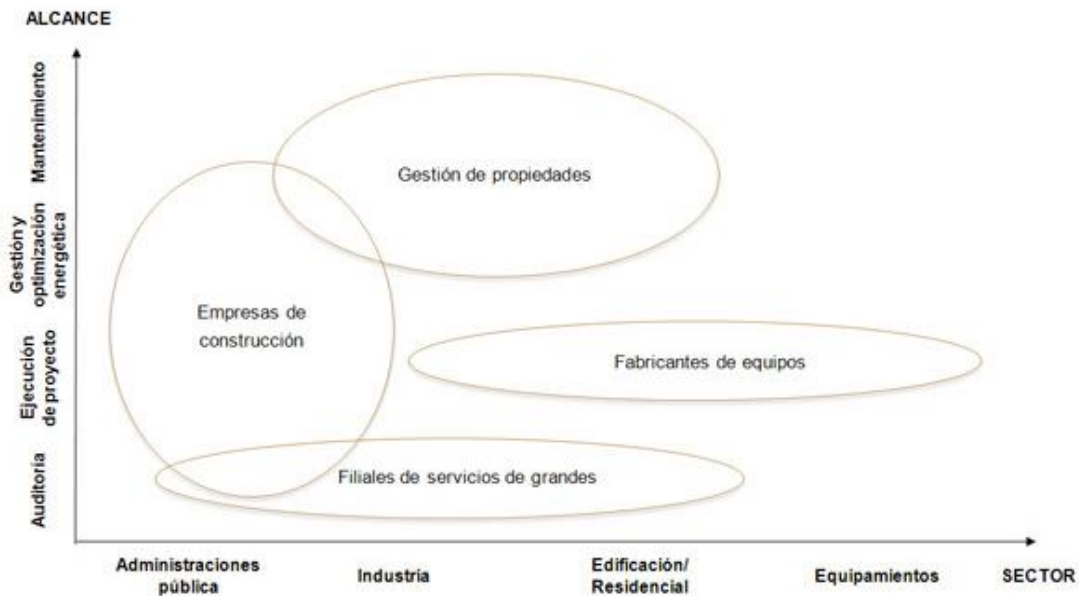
ALCANCE

Mantenimiento

Gestión y optimización energética

Ejecución de proyecto

Auditoría

Gestión de propiedades

Empresas de construcción

Fabricantes de equipos

Filiales de servicios de grandes

Administraciones pública

Industria

Edificación/ Residencial

Equipamientos

SECTOR